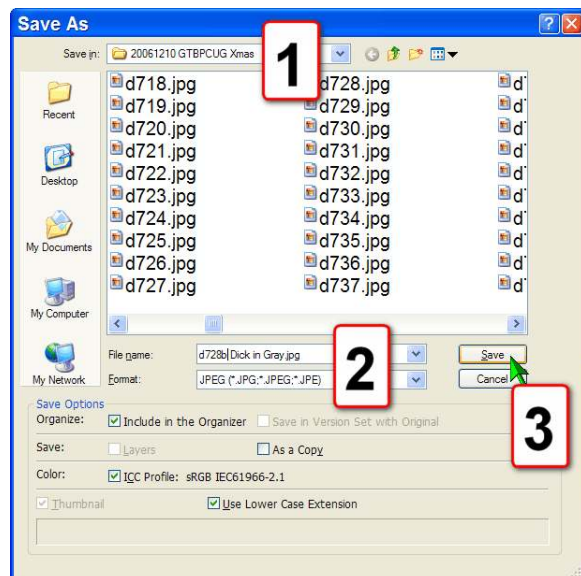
Save As

Save in: 20061210 GTBPCUG Xmas

1

d718.jpg
d719.jpg
d720.jpg
d721.jpg
d722.jpg
d723.jpg
d724.jpg
d725.jpg
d726.jpg
d727.jpg

d728.jpg
d729.jpg
d730.jpg
d731.jpg
d732.jpg
d733.jpg
d734.jpg
d735.jpg
d736.jpg
d737.jpg

d
d
d
d
d
d
d
d
d
d

Recent
Desktop
My Documents
My Computer
My Network

File name: d728b Dick in Gray.jpg
Format: JPEG (*.JPG;*.JPEG;*.JPE)

2

Save
Cancel

3

Save Options
Organize: Include in the Organizer
Save in Version Set with Original
Save: Layers
As a Copy
Color: ICC Profile: sRGB IEC61966-2.1
Thumbnail
Use Lower Case Extension